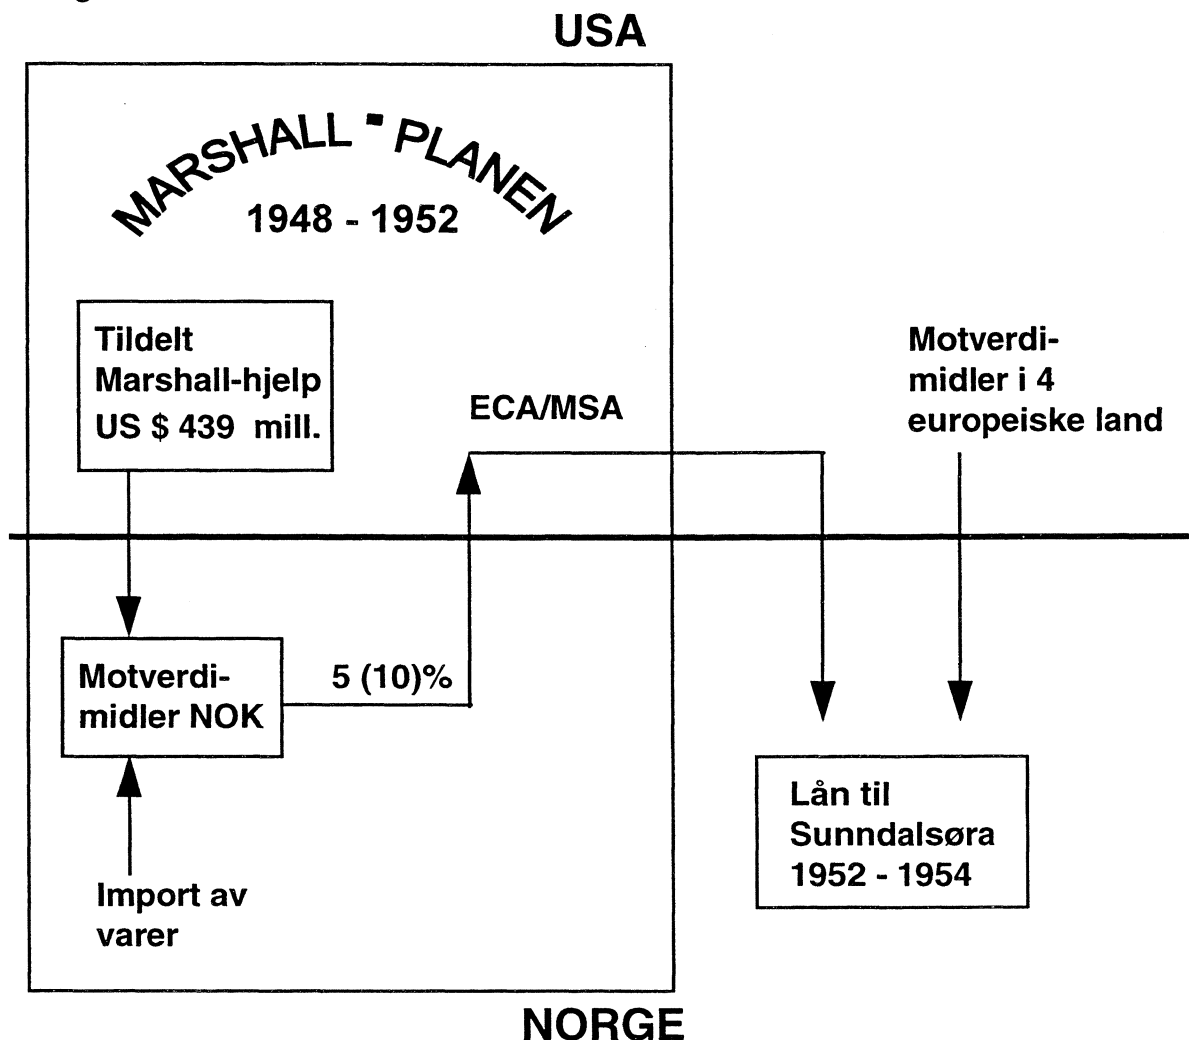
USA

MARSHALL - PLANEN
1948 - 1952

Tildelt Marshall-hjelp US $ 439 mill.

ECA/MSA

Motverdimidler i 4 europeiske land

Motverdimidler NOK

5 (10)%

Lån til Sunndalsøra 1952 - 1954

Import av varer

NORGE